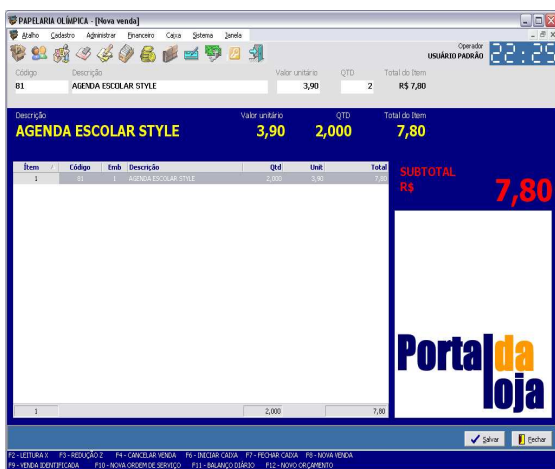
PAPELARIA OLÍMPICA - [Nova venda]

Atalho Cadastro Administrar Financeiro Caixa Sistema Janela

Operador
USUÁRIO PADRÃO
22:25

Código | Descrição | Valor unitário | QTD | Total do Item
81 | AGENDA ESCOLAR STYLE | 3,90 | 2 | R$ 7,80

Descrição
AGENDA ESCOLAR STYLE

Valor unitário
3,90

QTD
2,000

Total do Item
7,80

| Ítem | Código | Emb | Descrição | Qtd | Unit | Total |
|---|---|---|---|---|---|---|
| 1 | 81 | 1 | AGENDA ESCOLAR STYLE | 2,000 | 3,90 | 7,80 |

SUBTOTAL
R$
7,80

Portal da loja

1 2,000 7,80

Salvar Fechar

F2 - LEITURA X F3 - REDUÇÃO Z F4 - CANCELAR VENDA F6 - INICIAR CAIXA F7 - FECHAR CAIXA F8 - NOVA VENDA
F9 - VENDA IDENTIFICADA F10 - NOVA ORDEM DE SERVIÇO F11 - BALANÇO DIÁRIO F12 - NOVO ORÇAMENTO